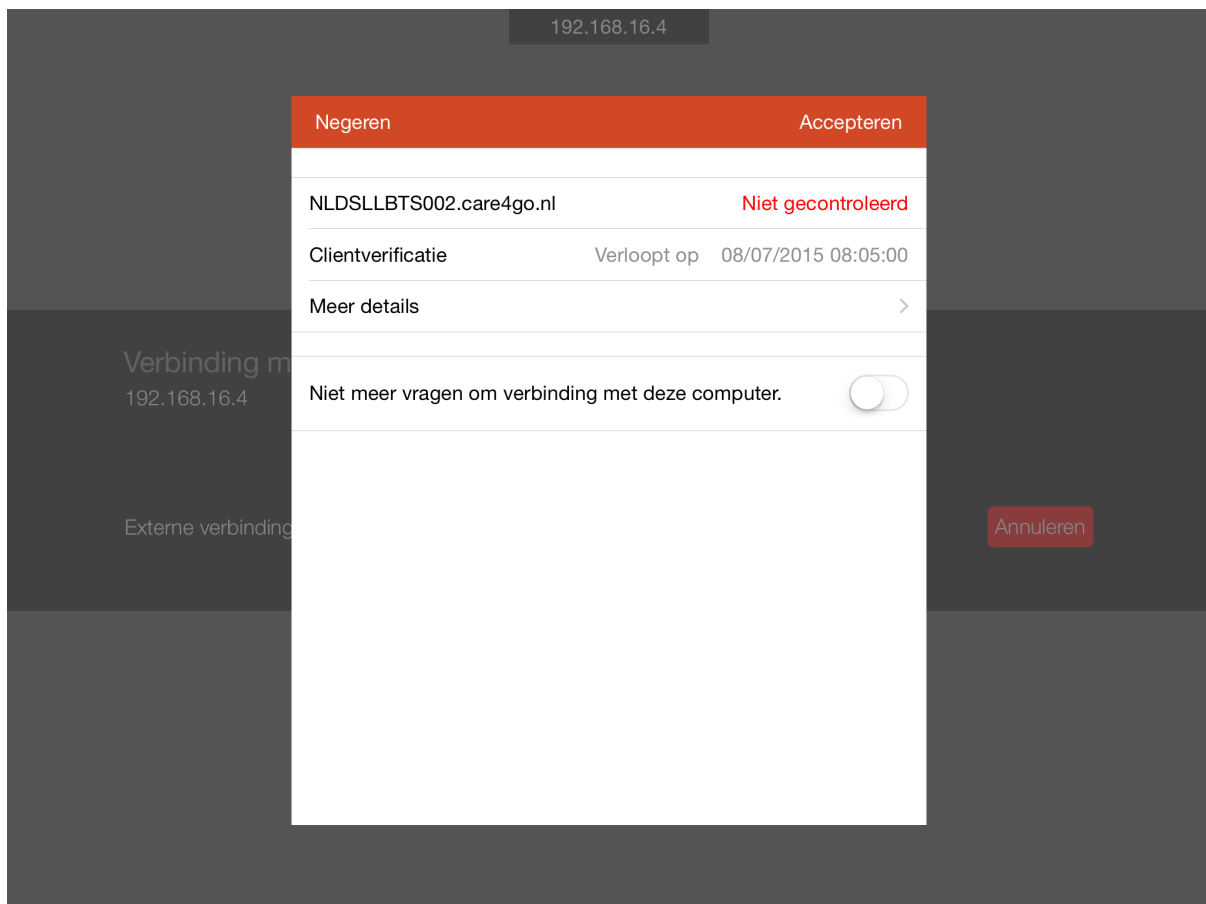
192.168.16.4

Negeren Accepteren

NLDSLLBTS002.care4go.nl Niet gecontroleerd

Clientverificatie Verloopt op 08/07/2015 08:05:00

Meer details

Niet meer vragen om verbinding met deze computer.

Verbinding m

192.168.16.4

Externe verbinding

Annuleren